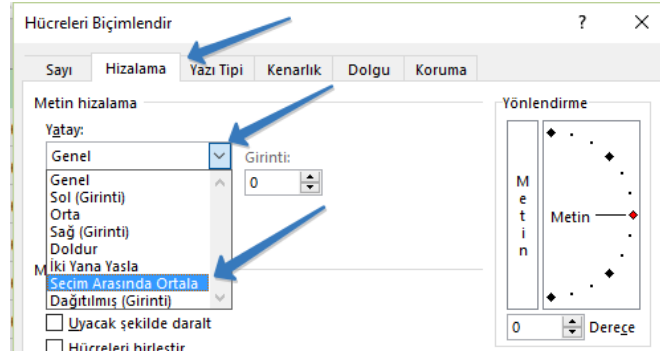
Hücreleri Biçimlendir

?

Sayı
Hizalama
Yazı Tipi
Kenarlık
Dolgu
Koruma

Metin hizalama

Yatay:

Genel

Girinti:

0

Genel
Sol (Girinti)
Orta
Sağ (Girinti)
Doldur
İki Yana Yasla
Seçim Arasında Ortala
Dağıtılmış (Girinti)

M

Uyacak şekilde daralt

Hücreleri birleştir

Yönlendirme

M
e
t
i
n

Metin

0

Derece